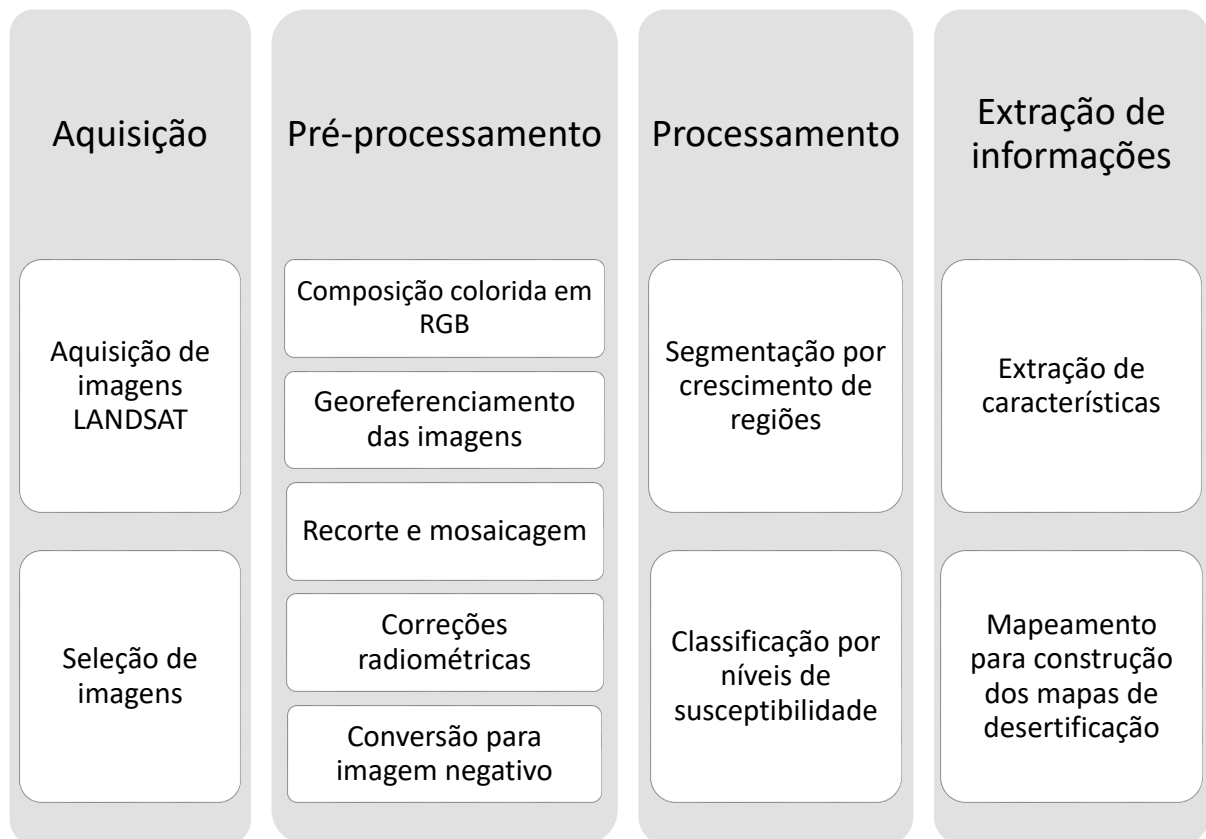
Aquisição

Aquisição de imagens LANDSAT

Seleção de imagens

Pré-processamento

Composição colorida em RGB

Georeferenciamento das imagens

Recorte e mosaicagem

Correções radiométricas

Conversão para imagem negativo

Processamento

Segmentação por crescimento de regiões

Classificação por níveis de susceptibilidade

Extração de informações

Extração de características

Mapeamento para construção dos mapas de desertificação